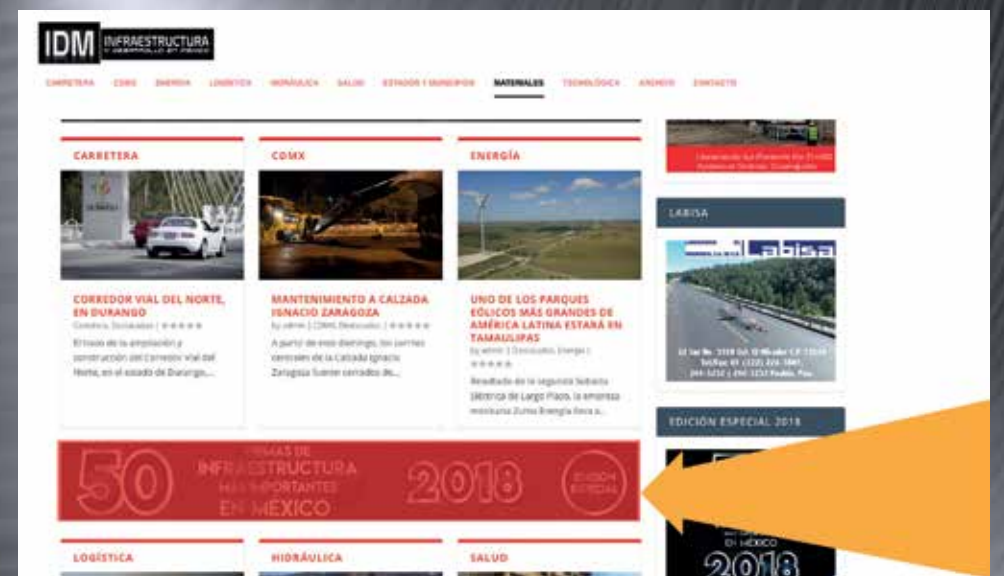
IDM INFRAESTRUCTURA Y DESARROLLO EN MÉXICO

CARRETERA COMX ENERGÍA LOGÍSTICA HIDRÁULICA SALUD ESTADOS Y MUNICIPIOS MATERIALES TECNOLOGÍA ARCHIVO CONTACTO

CARRETERA

CORREDOR VIAL DEL NORTE, EN DURANGO

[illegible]

El trazo de la ampliación y construcción del Corredor Vial del Norte, en el estado de Durango,...

COMX

MANTENIMIENTO A CALZADA IGNACIO ZARAGOZA

by admin | COMX, Destacados |

A partir de este domingo, los carriles centrales de la Calzada Ignacio Zaragoza fueron cerrados de...

ENERGÍA

UNO DE LOS PARQUES EÓLICOS MÁS GRANDES DE AMÉRICA LATINA ESTARÁ EN TAMAULIPAS

by admin | Destacados, Energía |

Resultado de la segunda Subasta Eléctrica de Largo Plazo, la empresa mexicana Zuma Energía lleva a...

LABISA

Labisa

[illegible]

EDICIÓN ESPECIAL 2018

50 FIRMAS DE INFRAESTRUCTURA MÁS IMPORTANTES EN MÉXICO 2018 EDICIÓN ESPECIAL

EN MÉXICO 2018

LOGÍSTICA

HIDRÁULICA

SALUD